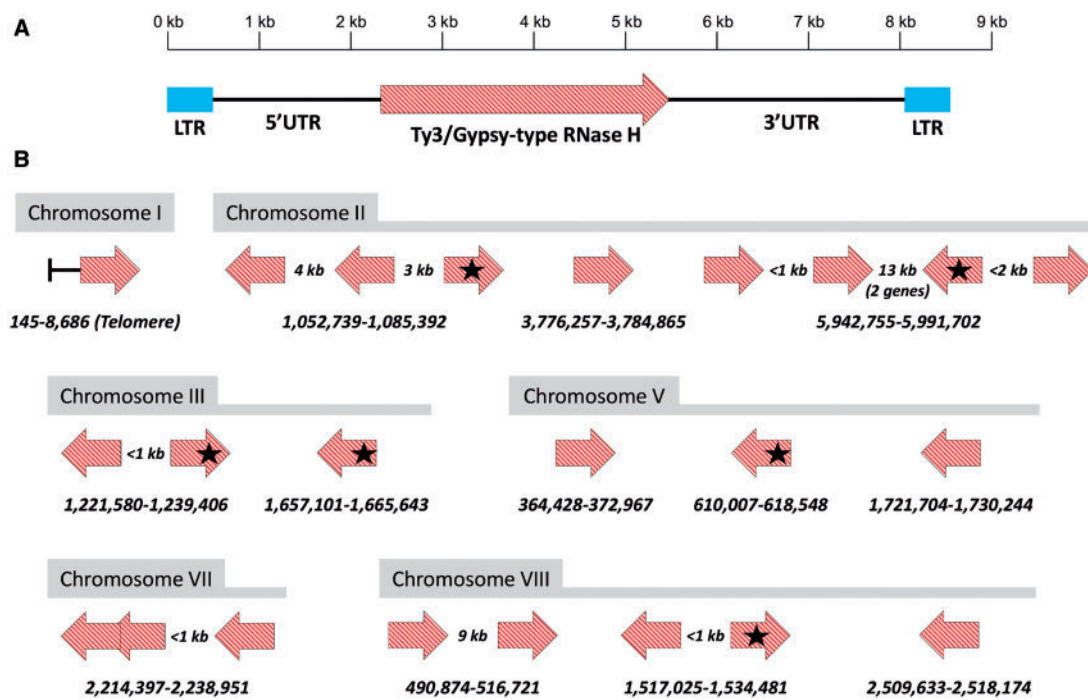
A

0 kb 1 kb 2 kb 3 kb 4 kb 5 kb 6 kb 7 kb 8 kb 9 kb

LTR 5'UTR Ty3/Gypsy-type RNase H 3'UTR LTR

B

Chromosome I

145-8,686 (Telomere)

Chromosome II

4 kb 3 kb

1,052,739-1,085,392

3,776,257-3,784,865

<1 kb 13 kb (2 genes) <2 kb

5,942,755-5,991,702

Chromosome III

<1 kb

1,221,580-1,239,406

1,657,101-1,665,643

Chromosome V

364,428-372,967

610,007-618,548

1,721,704-1,730,244

Chromosome VII

<1 kb

2,214,397-2,238,951

Chromosome VIII

9 kb

490,874-516,721

<1 kb

1,517,025-1,534,481

2,509,633-2,518,174